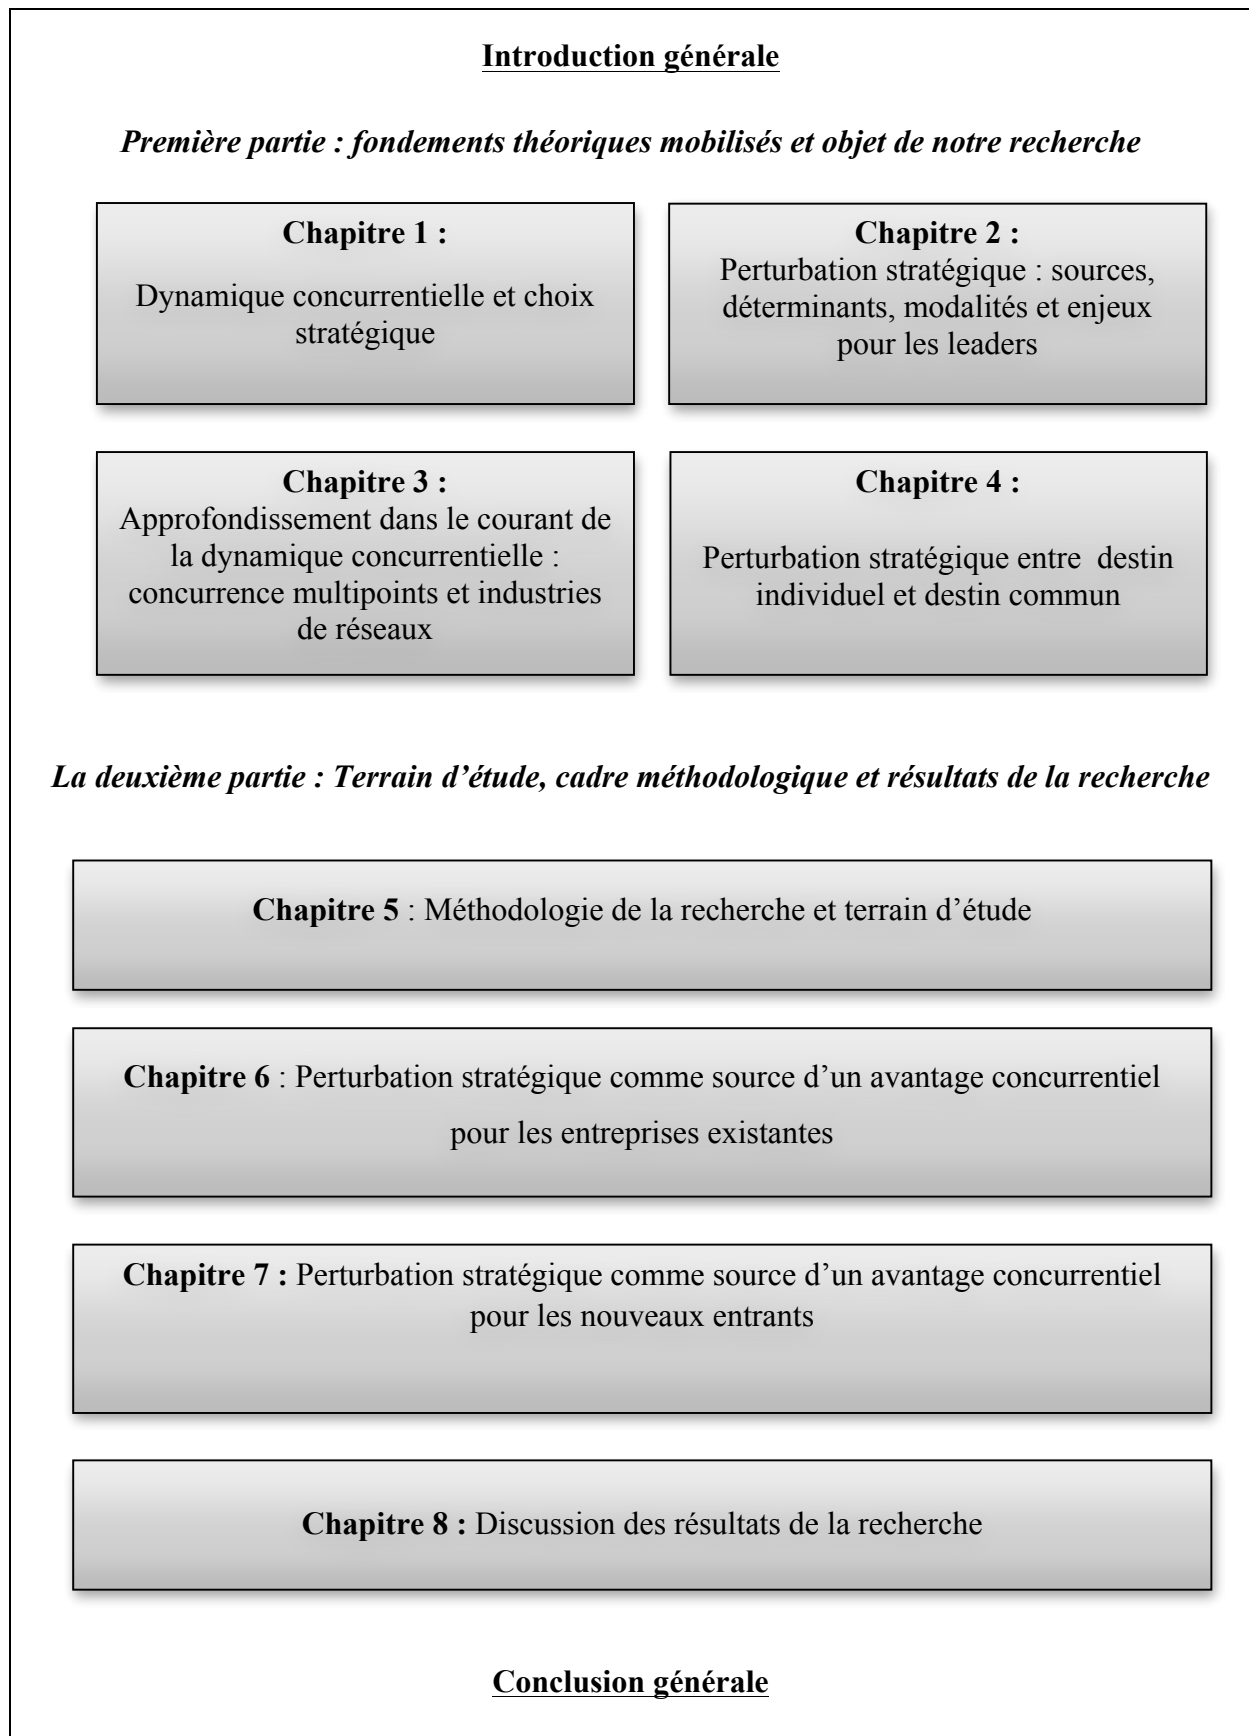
Introduction générale

Première partie : fondements théoriques mobilisés et objet de notre recherche

Chapitre 1 :

Dynamique concurrentielle et choix stratégique

Chapitre 2 :

Perturbation stratégique : sources, déterminants, modalités et enjeux pour les leaders

Chapitre 3 :

Approfondissement dans le courant de la dynamique concurrentielle : concurrence multipoints et industries de réseaux

Chapitre 4 :

Perturbation stratégique entre destin individuel et destin commun

La deuxième partie : Terrain d'étude, cadre méthodologique et résultats de la recherche

Chapitre 5 : Méthodologie de la recherche et terrain d'étude

Chapitre 6 : Perturbation stratégique comme source d'un avantage concurrentiel pour les entreprises existantes

Chapitre 7 : Perturbation stratégique comme source d'un avantage concurrentiel pour les nouveaux entrants

Chapitre 8 : Discussion des résultats de la recherche

Conclusion générale